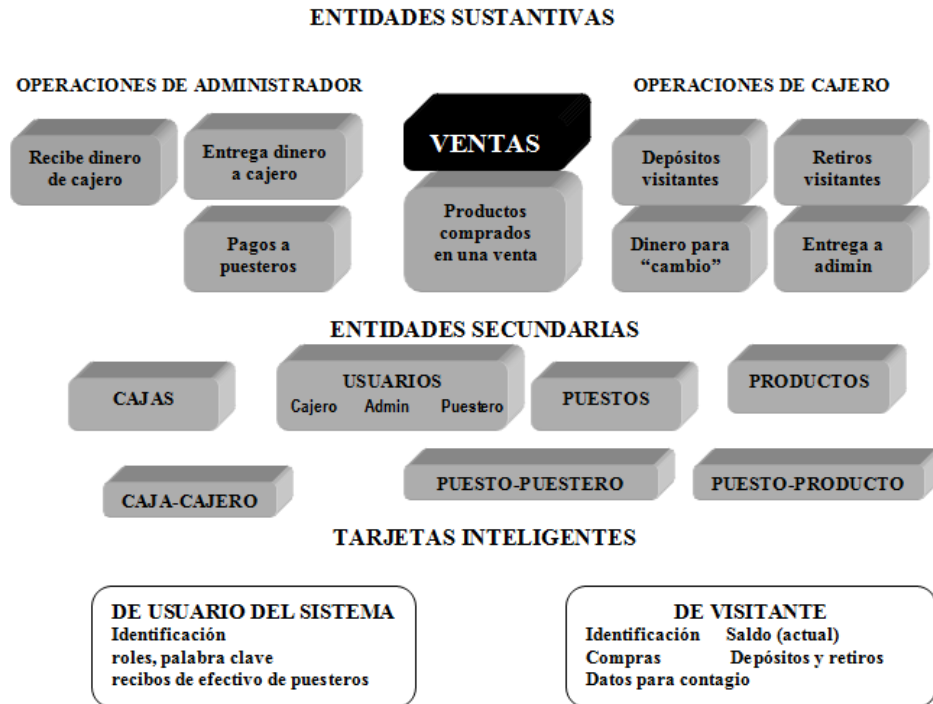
ENTIDADES SUSTANTIVAS

OPERACIONES DE ADMINISTRADOR

Recibe dinero de cajero

Entrega dinero a cajero

Pagos a puesteros

VENTAS

Productos comprados en una venta

OPERACIONES DE CAJERO

Depósitos visitantes

Retiros visitantes

Dinero para "cambio"

Entrega a admin

ENTIDADES SECUNDARIAS

CAJAS

USUARIOS
Cajero Admin Puestero

PUESTOS

PRODUCTOS

CAJA-CAJERO

PUESTO-PUESTERO

PUESTO-PRODUCTO

TARJETAS INTELIGENTES

DE USUARIO DEL SISTEMA
Identificación
roles, palabra clave
recibos de efectivo de puesteros

DE VISITANTE
Identificación Saldo (actual)
Compras Depósitos y retiros
Datos para contagio